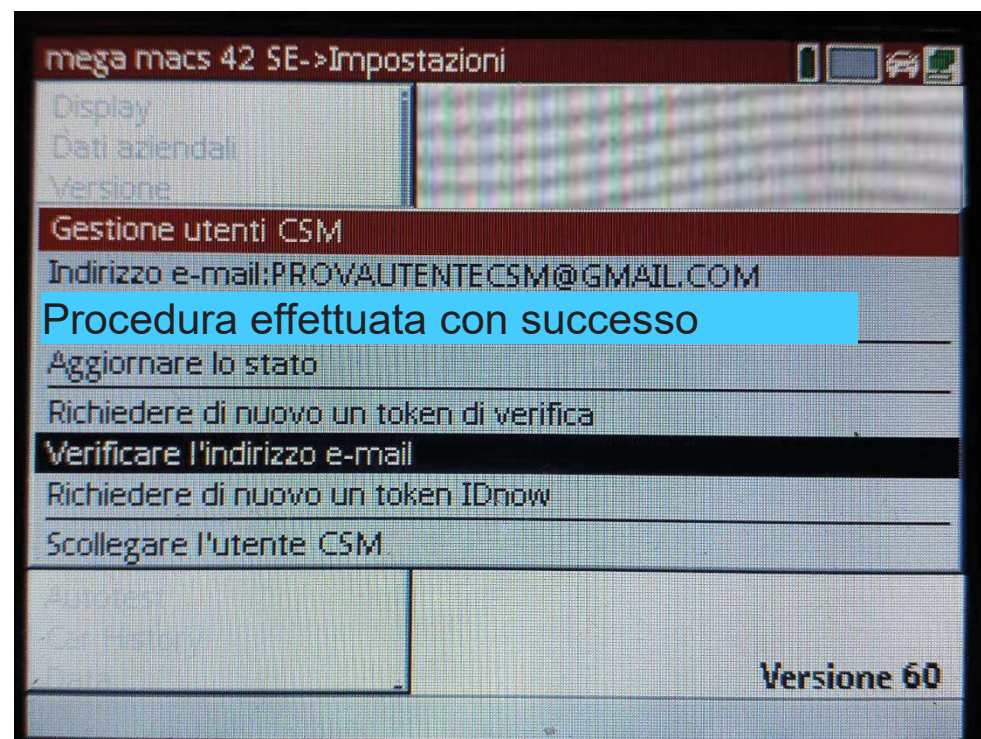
mega macs 42 SE->Impostazioni

Display
Dati aziendali
Versione

Gestione utenti CSM
Indirizzo e-mail:PROVAUTENTECSM@GMAIL.COM
Procedura effettuata con successo
Aggiornare lo stato
Richiedere di nuovo un token di verifica
Verificare l'indirizzo e-mail
Richiedere di nuovo un token IDnow
Scollegare l'utente CSM

Autotest
Car History
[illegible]

Versione 60